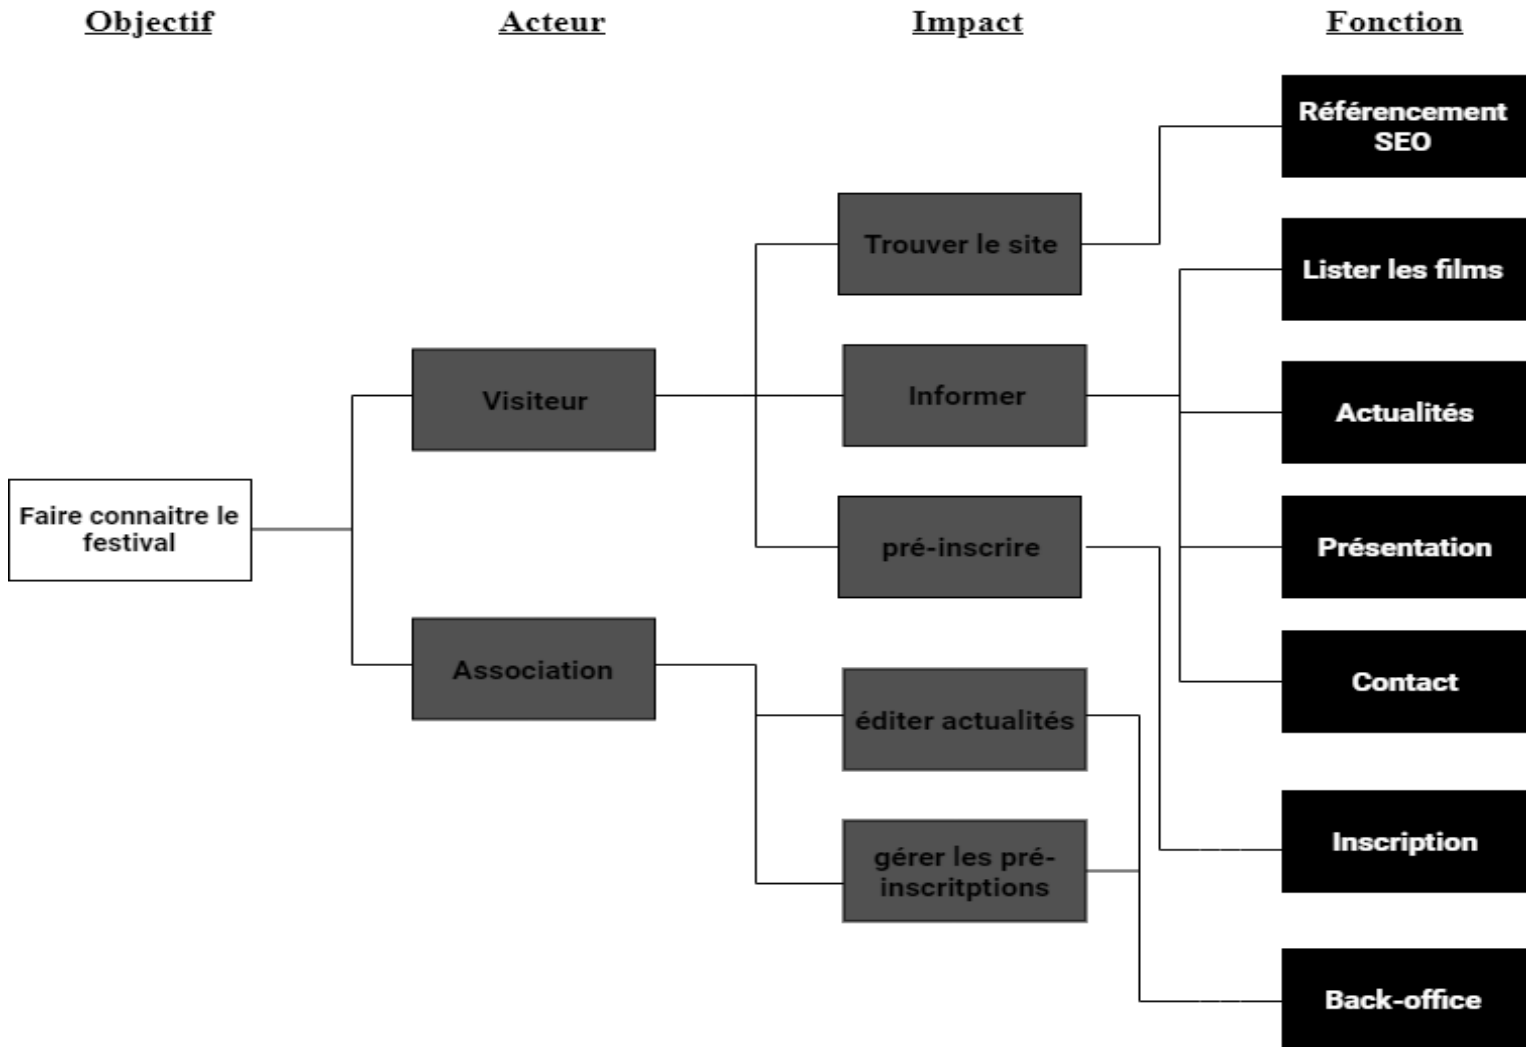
Objectif

Acteur

Impact

Fonction

Faire connaitre le festival

Visiteur

Association

Trouver le site

Informer

pré-inscrire

éditer actualités

gérer les pré-inscritptions

Référencement SEO

Lister les films

Actualités

Présentation

Contact

Inscription

Back-office